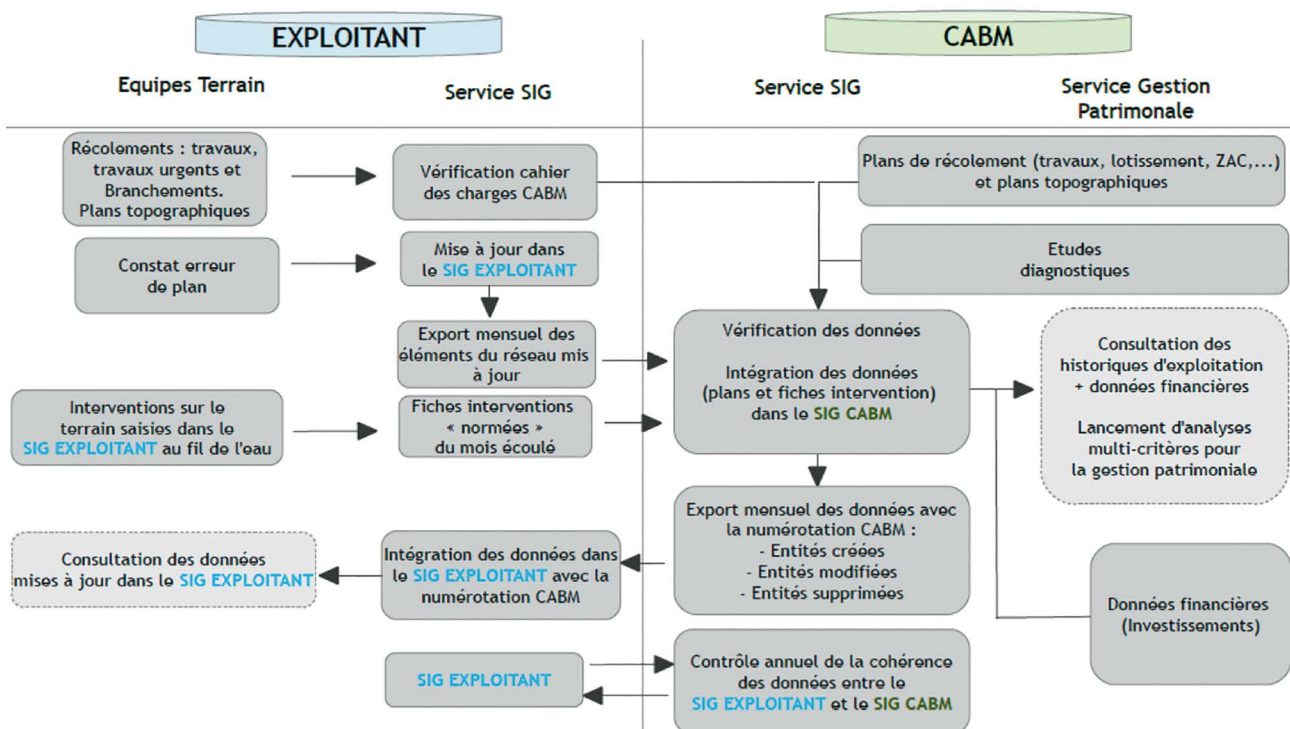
EXPLOITANT

CABM

Equipes Terrain

Service SIG

Service SIG

Service Gestion Patrimonale

Récolements : travaux, travaux urgents et Branchements. Plans topographiques

Vérification cahier des charges CABM

Plans de récolement (travaux, lotissement, ZAC,...) et plans topographiques

Etudes diagnostiques

Constat erreur de plan

Mise à jour dans le SIG EXPLOITANT

Export mensuel des éléments du réseau mis à jour

Vérification des données

Intégration des données (plans et fiches intervention) dans le SIG CABM

Consultation des historiques d'exploitation + données financières

Lancement d'analyses multi-critères pour la gestion patrimoniale

Interventions sur le terrain saisies dans le SIG EXPLOITANT au fil de l'eau

Fiches interventions « normées » du mois écoulé

Export mensuel des données avec la numérotation CABM :
- Entités créées
- Entités modifiées
- Entités supprimées

Consultation des données mises à jour dans le SIG EXPLOITANT

Intégration des données dans le SIG EXPLOITANT avec la numérotation CABM

Données financières (Investissements)

SIG EXPLOITANT

Contrôle annuel de la cohérence des données entre le SIG EXPLOITANT et le SIG CABM